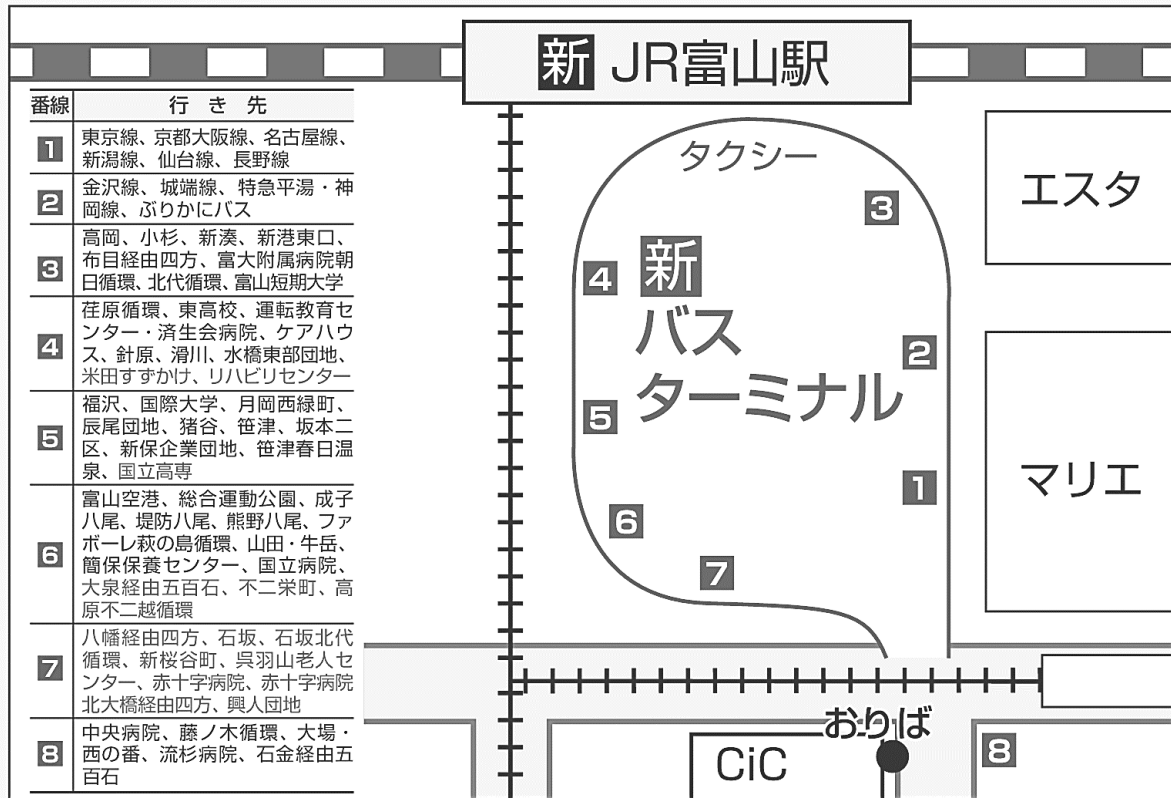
新 JR富山駅

| 番線 | 行き先 |
|---|---|
| 1 | 東京線、京都大阪線、名古屋線、新潟線、仙台線、長野線 |
| 2 | 金沢線、城端線、特急平湯・神岡線、ぶりかにバス |
| 3 | 高岡、小杉、新湊、新港東口、布目経由四方、富大附属病院朝日循環、北代循環、富山短期大学 |
| 4 | 荏原循環、東高校、運転教育センター・済生会病院、ケアハウス、針原、滑川、水橋東部団地、米田すずかけ、リハビリセンター |
| 5 | 福沢、国際大学、月岡西緑町、辰尾団地、猪谷、笹津、坂本二区、新保企業団地、笹津春日温泉、国立高専 |
| 6 | 富山空港、総合運動公園、成子八尾、堤防八尾、熊野八尾、ファボーレ萩の島循環、山田・牛岳、簡保保養センター、国立病院、大泉経由五百石、不二栄町、高原不二越循環 |
| 7 | 八幡経由四方、石坂、石坂北代循環、新桜谷町、呉羽山老人センター、赤十字病院、赤十字病院北大橋経由四方、興人団地 |
| 8 | 中央病院、藤ノ木循環、大場・西の番、流杉病院、石金経由五百石 |

タクシー
3
新
バス
ターミナル
4
2
5
1
6
7
エスタ
マリエ
おりば
CiC
8